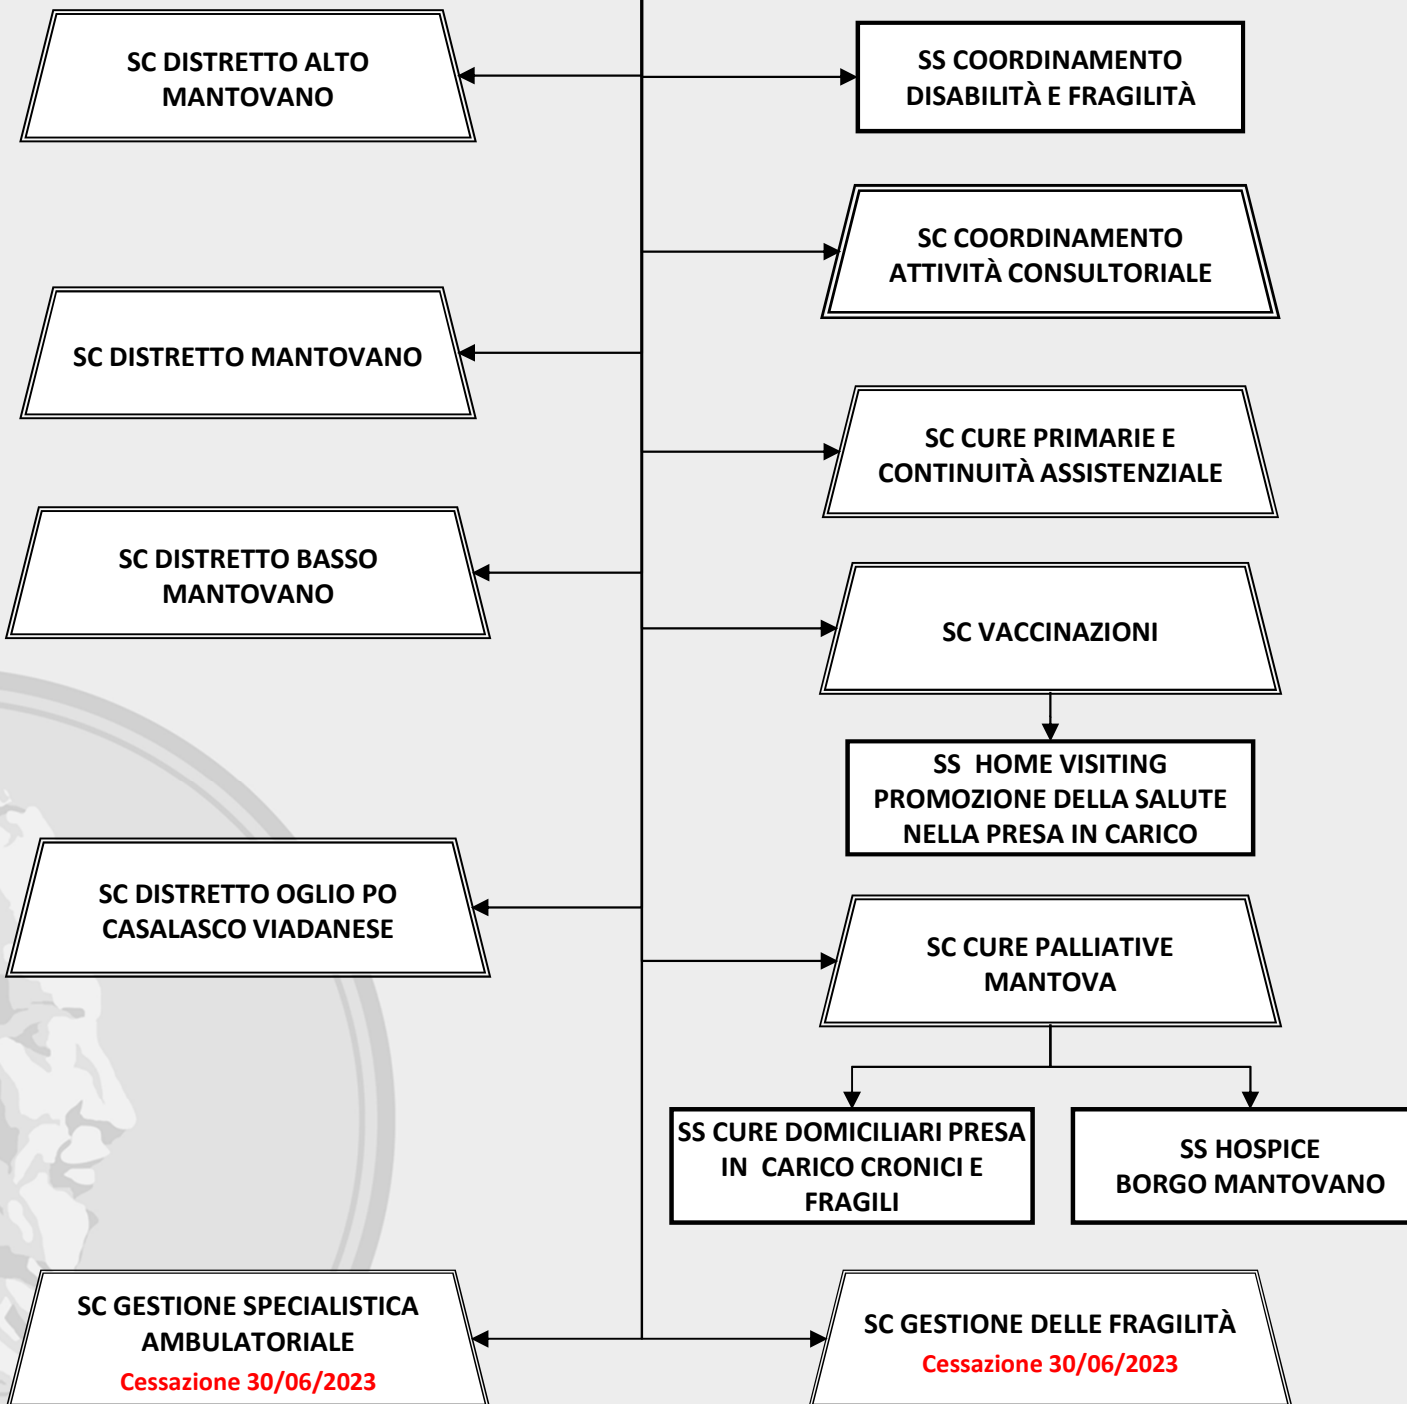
SC DISTRETTO ALTO MANTOVANO

SS COORDINAMENTO DISABILITÀ E FRAGILITÀ

SC COORDINAMENTO ATTIVITÀ CONSULTORIALE

SC DISTRETTO MANTOVANO

SC CURE PRIMARIE E CONTINUITÀ ASSISTENZIALE

SC DISTRETTO BASSO MANTOVANO

SC VACCINAZIONI

SS HOME VISITING PROMOZIONE DELLA SALUTE NELLA PRESA IN CARICO

SC DISTRETTO OGLIO PO CASALASCO VIADANESE

SC CURE PALLIATIVE MANTOVA

SS CURE DOMICILIARI PRESA IN CARICO CRONICI E FRAGILI

SS HOSPICE BORGO MANTOVANO

SC GESTIONE SPECIALISTICA AMBULATORIALE
Cessazione 30/06/2023

SC GESTIONE DELLE FRAGILITÀ
Cessazione 30/06/2023